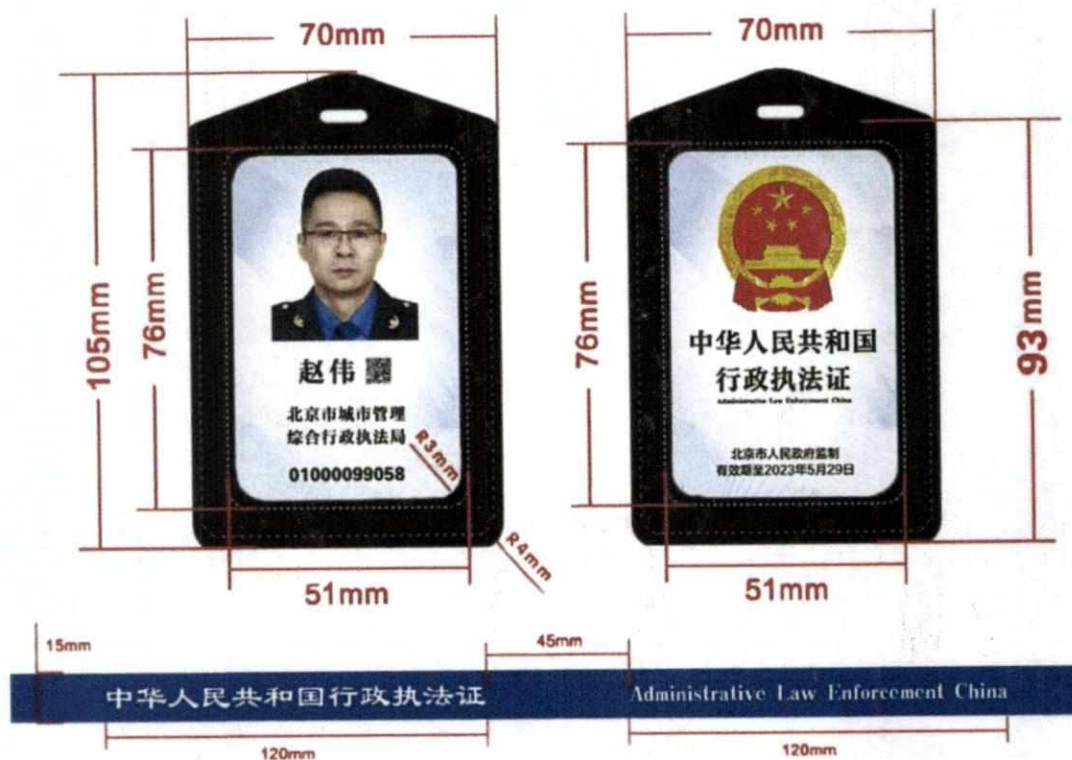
70mm

105mm

76mm

赵伟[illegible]

北京市城市管理
综合行政执法局

01000099058

R3mm

R4mm

51mm

70mm

76mm

中华人民共和国
行政执法证

Administrative Law Enforcement China

北京市人民政府监制
有效期至2023年5月29日

93mm

51mm

15mm

45mm

中华人民共和国行政执法证

Administrative Law Enforcement China

120mm

120mm